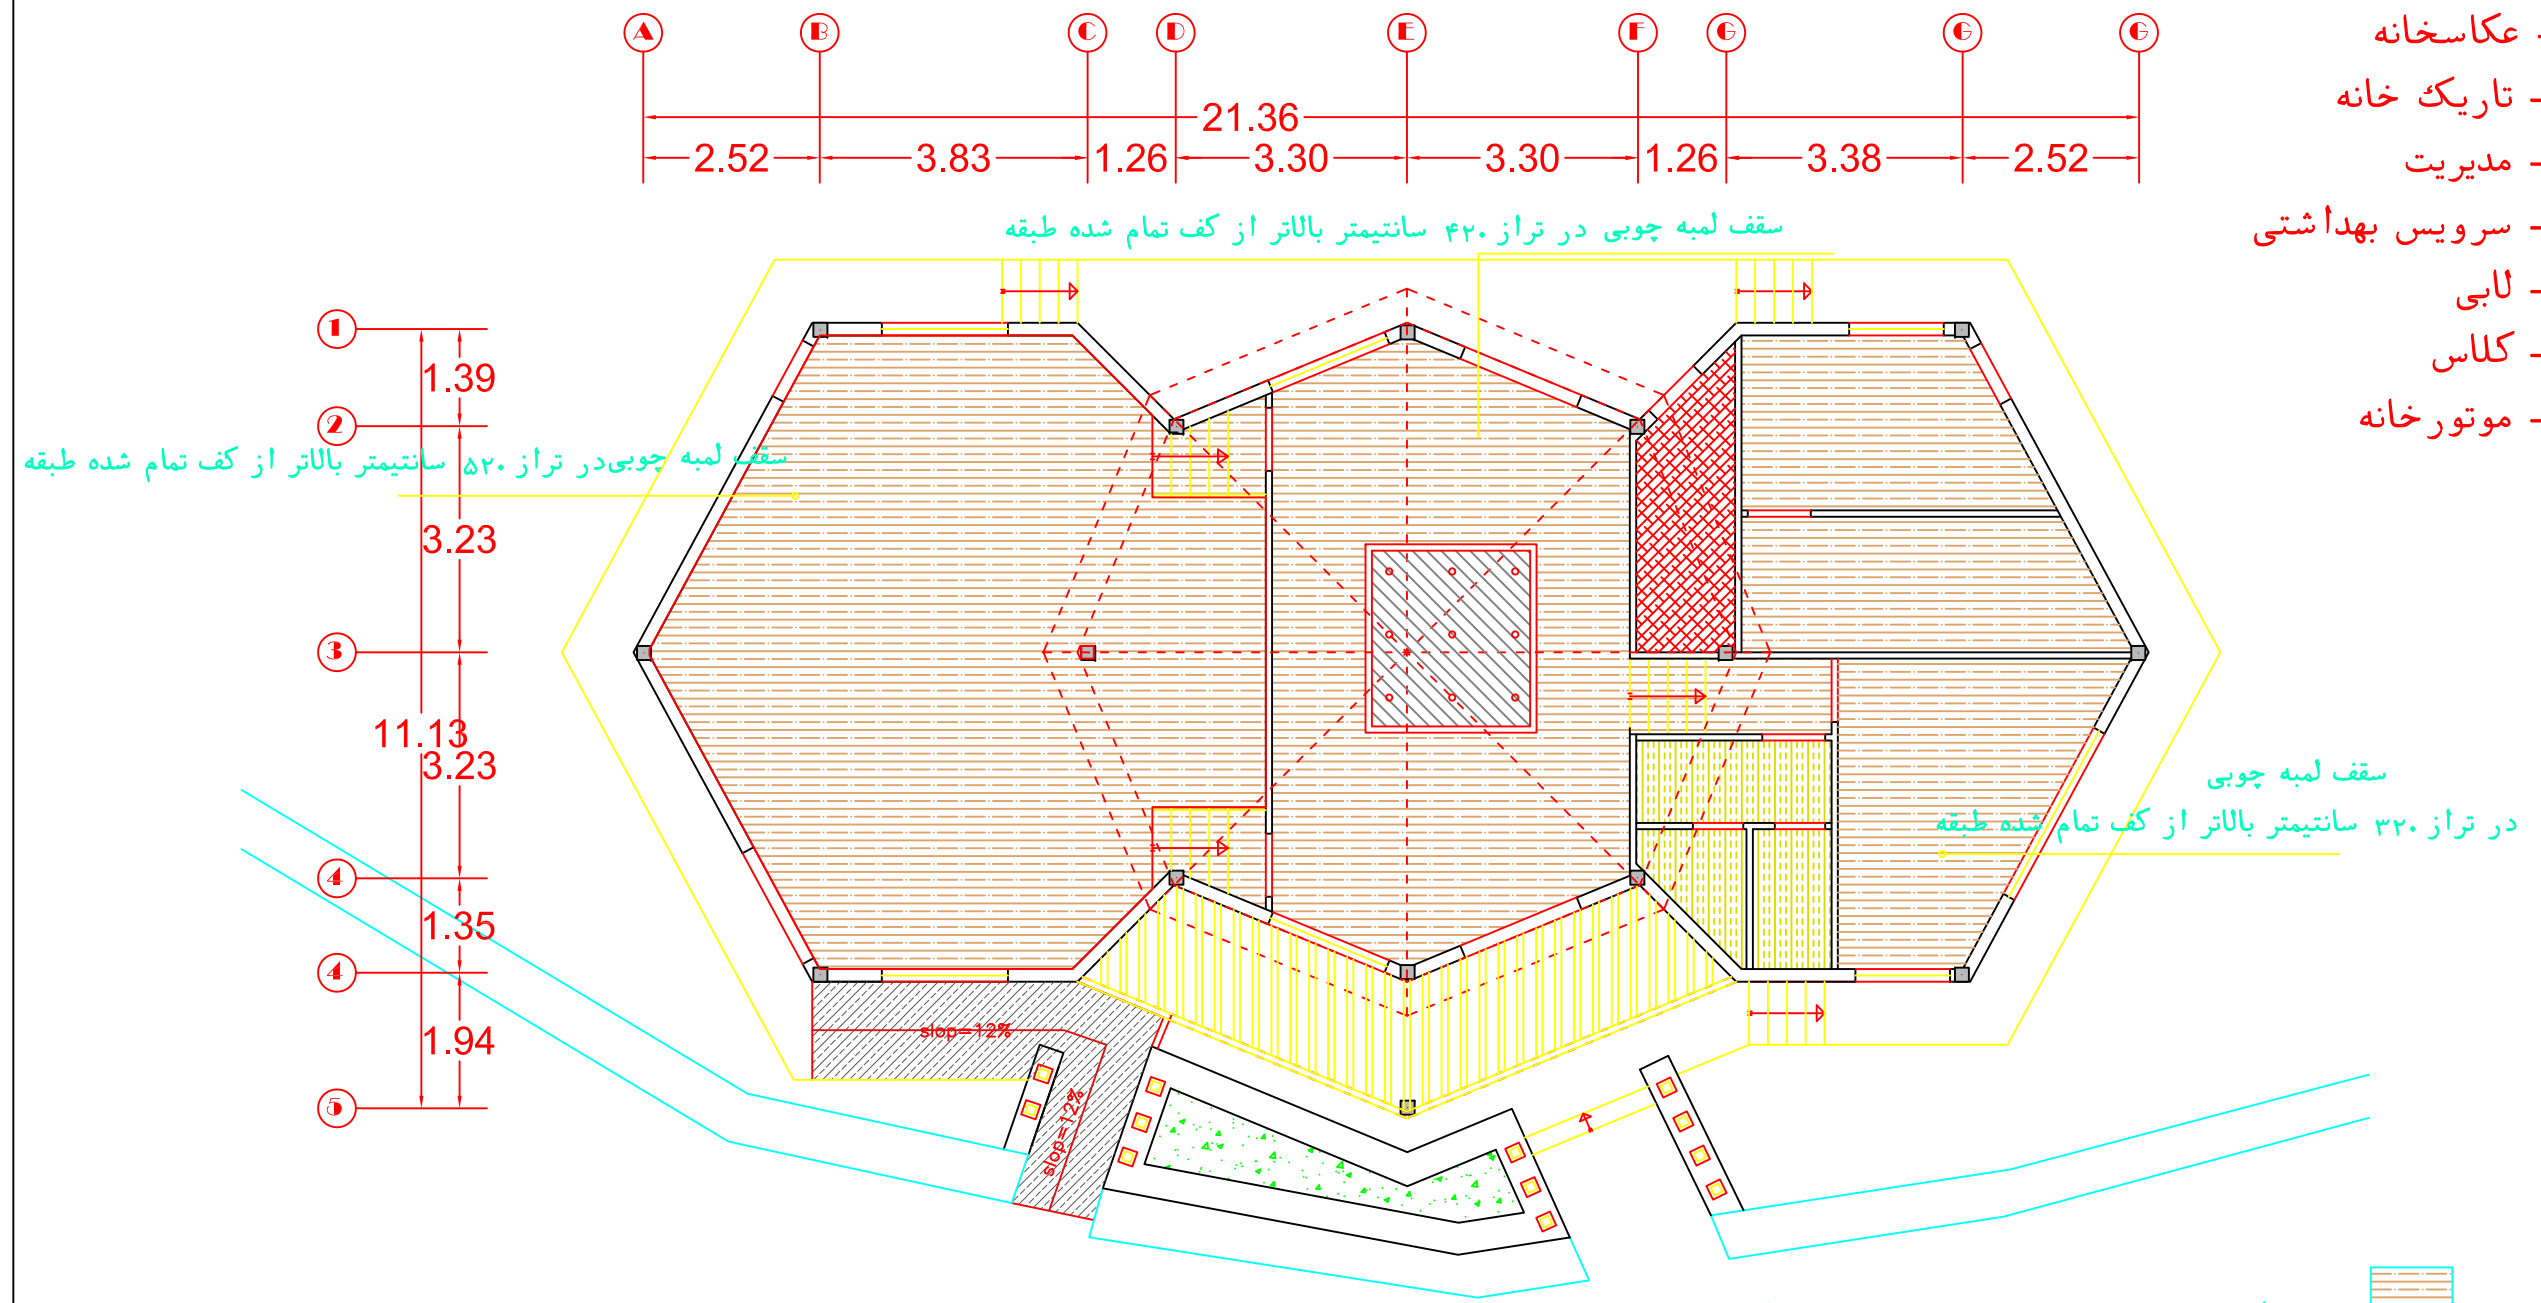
A B C D E F G G G

21.36

2.52 3.83 1.26 3.30 3.30 1.26 3.38 2.52

- عکاسخانه
- تاریک خانه
- مدیریت
- سرویس بهداشتی
- لابی
- کلاس
- موتورخانه

سقف لمبه چوبی در تراز ۴۲۰ سانتیمتر بالاتر از کف تمام شده طبقه

سقف لمبه چوبیدر تراز ۵۲۰ سانتیمتر بالاتر از کف تمام شده طبقه

1 2 3 4 4 5

1.39
3.23
11.13
3.23
1.35
1.94

سقف لمبه چوبی
در تراز ۳۲۰ سانتیمتر بالاتر از کف تمام شده طبقه

slop=12%
slop=12%